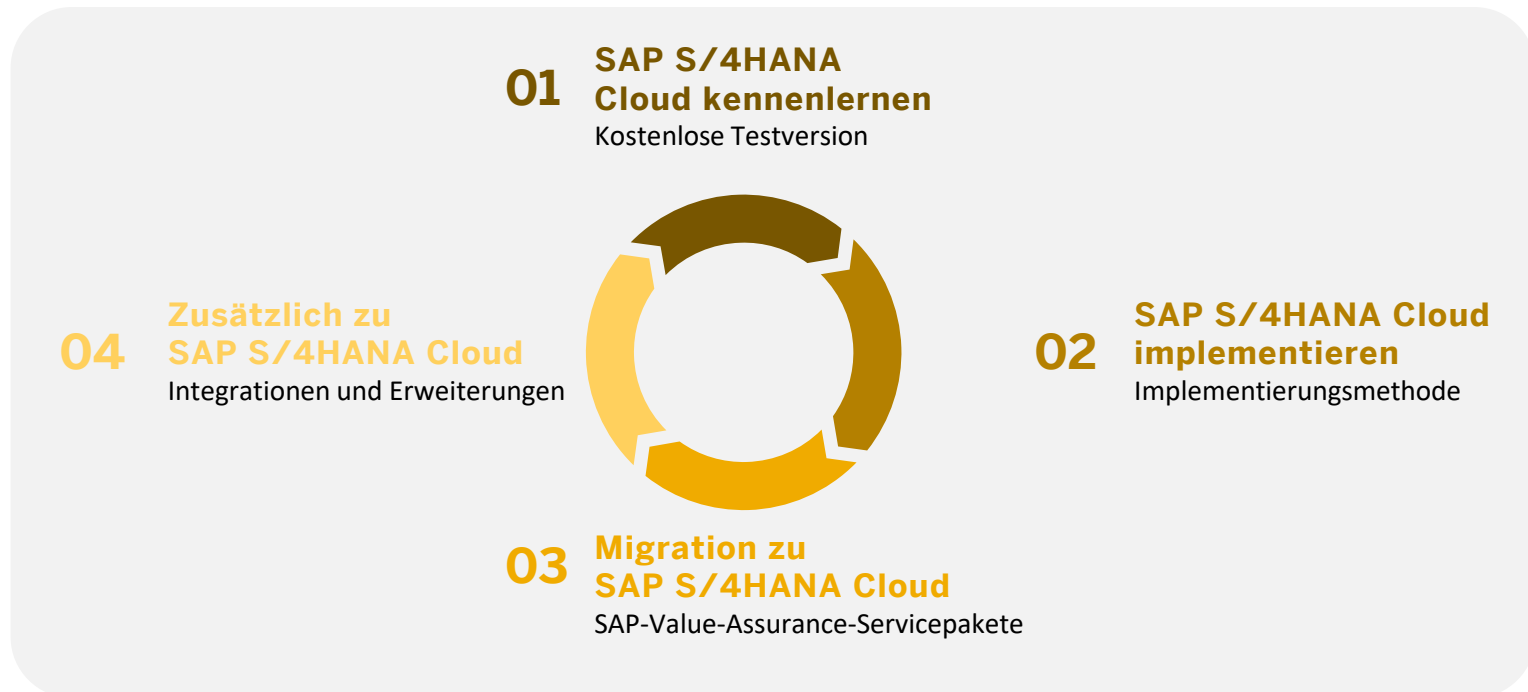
01 SAP S/4HANA Cloud kennenlernen
Kostenlose Testversion

04 Zusätzlich zu SAP S/4HANA Cloud
Integrationen und Erweiterungen

02 SAP S/4HANA Cloud implementieren
Implementierungsmethode

03 Migration zu SAP S/4HANA Cloud
SAP-Value-Assurance-Servicepakete